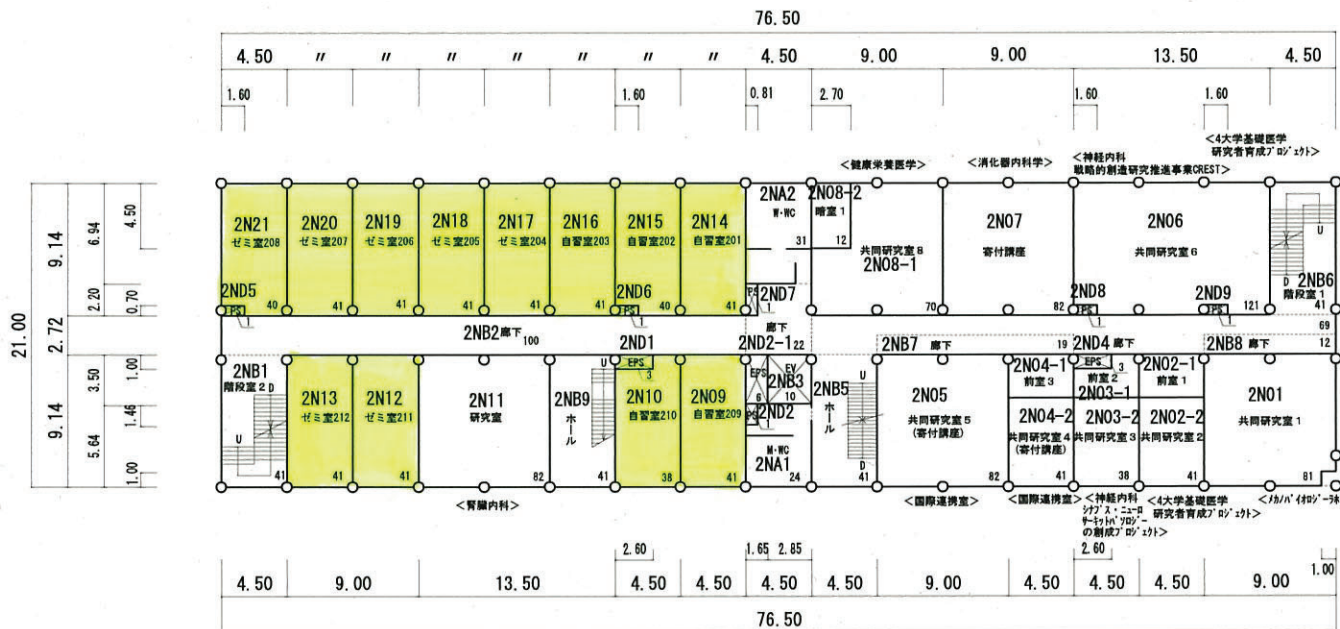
76.50

4.50 〃 〃 〃 〃 〃 〃 〃 4.50 9.00 9.00 13.50 4.50

1.60 1.60 0.81 2.70 1.60 1.60

<健康栄養医学> <消化器内科学> <神経内科 戦略的創造研究推進事業CREST> <4大学基礎医学 研究者育成プロジェクト>

2N21 ゼミ室208 40
2N20 ゼミ室207 41
2N19 ゼミ室206 41
2N18 ゼミ室205 41
2N17 ゼミ室204 41
2N16 自習室203 41
2N15 自習室202 40
2N14 自習室201 41
2ND5 EPS
2ND6 EPS
2NA2 W・WC 31
2N08-2 暗室1 12
2ND7
共同研究室8 2N08-1 70
2N07 寄付講座 82
2N06 共同研究室6
2ND8 EPS
2ND9 EPS 121
2NB6 階段室1 41 D U
69 12

2NB2 廊下 100
2ND1
廊下 2ND2-1 22
2NB7 廊下 19
2ND4 廊下
2NB8 廊下

2NB1 階段室2 D U 41
2N13 ゼミ室212 41
2N12 ゼミ室211 41
2N11 研究室 82
2NB9 ホール U
EPS 3
2N10 自習室210 41 38
2N09 自習室209 41
EPS EV 10 2NB3 6 PS 2ND2
M・WC 2NA1 24
2NB5 ホール D 41
2N05 共同研究室5 (寄付講座) 82
2N04-1 前室3
EPS 3 前室2 2N03-1
2N02-1 前室1
2N04-2 共同研究室4 (寄付講座) 41
2N03-2 共同研究室3 38
2N02-2 共同研究室2 41
2N01 共同研究室1 81

<腎臓内科> <国際連携室> <国際連携室> <神経内科 シナプス・ニューロサーキットパソロジーの創成プロジェクト> <4大学基礎医学 研究者育成プロジェクト> <メカノバイオロジー・ラボ>

2.60 1.65 2.85 2.60

4.50 9.00 13.50 4.50 4.50 4.50 4.50 9.00 4.50 4.50 4.50 9.00 1.00

76.50

21.00
9.14 2.72 9.14
6.94 2.20 3.50 5.64
4.50 0.70 1.00 1.46 1.00